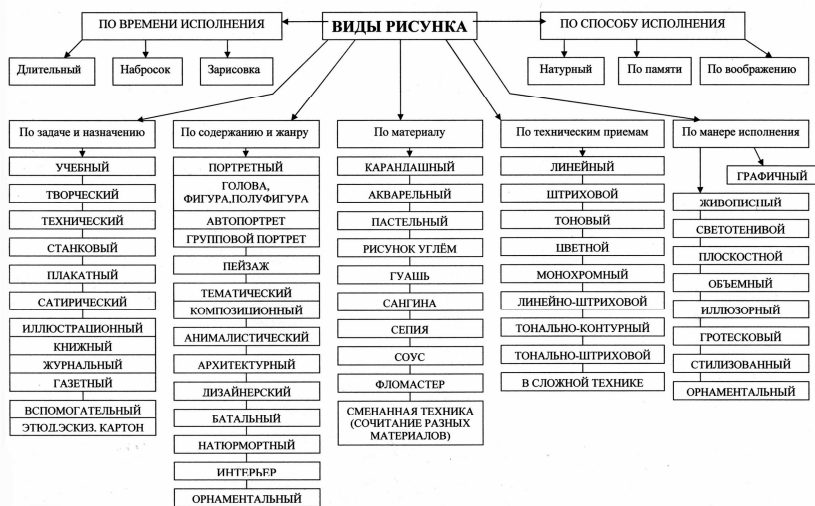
ВИДЫ РИСУНКА

ПО ВРЕМЕНИ ИСПОЛНЕНИЯ

Длительный

Набросок

Зарисовка

ПО СПОСОБУ ИСПОЛНЕНИЯ

Натурный

По памяти

По воображению

По задаче и назначению

УЧЕБНЫЙ

ТВОРЧЕСКИЙ

ТЕХНИЧЕСКИЙ

СТАНКОВЫЙ

ПЛАКАТНЫЙ

САТИРИЧЕСКИЙ

ИЛЛЮСТРАЦИОННЫЙ
КНИЖНЫЙ
ЖУРНАЛЬНЫЙ
ГАЗЕТНЫЙ

ВСПОМОГАТЕЛЬНЫЙ
ЭТЮД.ЭСКИЗ. КАРТОН

По содержанию и жанру

ПОРТРЕТНЫЙ
ГОЛОВА,
ФИГУРА,ПОЛУФИГУРА
АВТОПОРТРЕТ
ГРУППОВОЙ ПОРТРЕТ

ПЕЙЗАЖ

ТЕМАТИЧЕСКИЙ
КОМПОЗИЦИОННЫЙ

АНИМАЛИСТИЧЕСКИЙ

АРХИТЕКТУРНЫЙ

ДИЗАЙНЕРСКИЙ

БАТАЛЬНЫЙ

НАТЮРМОРТНЫЙ

ИНТЕРЬЕР

ОРНАМЕНТАЛЬНЫЙ

По материалу

КАРАНДАШНЫЙ

АКВАРЕЛЬНЫЙ

ПАСТЕЛЬНЫЙ

РИСУНОК УГЛЁМ

ГУАШЬ

САНГИНА

СЕПИЯ

СОУС

ФЛОМАСТЕР

СМЕНАННАЯ ТЕХНИКА
(СОЧИТАНИЕ РАЗНЫХ
МАТЕРИАЛОВ)

По техническим приемам

ЛИНЕЙНЫЙ

ШТРИХОВОЙ

ТОНОВЫЙ

ЦВЕТНОЙ

МОНОХРОМНЫЙ

ЛИНЕЙНО-ШТРИХОВОЙ

ТОНАЛЬНО-КОНТУРНЫЙ

ТОНАЛЬНО-ШТРИХОВОЙ

В СЛОЖНОЙ ТЕХНИКЕ

По манере исполнения

ГРАФИЧНЫЙ

ЖИВОПИСНЫЙ

СВЕТОТЕНИВОЙ

ПЛОСКОСТНОЙ

ОБЪЕМНЫЙ

ИЛЛЮЗОРНЫЙ

ГРОТЕСКОВЫЙ

СТИЛИЗОВАННЫЙ

ОРНАМЕНТАЛЬНЫЙ